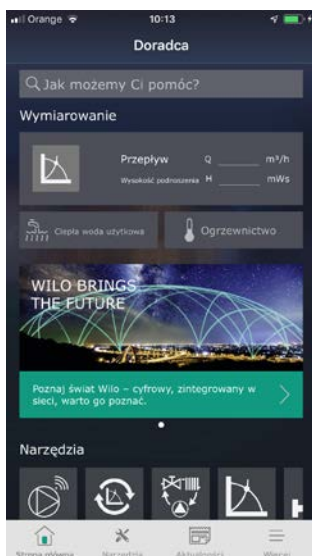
Orange 10:13

Doradca

Jak możemy Ci pomóc?

Wymiarowanie

Przepływ Q m³/h
Wysokość podnoszenia H mWs

Ciepła woda użytkowa

Ogrzewnictwo

WILO BRINGS THE FUTURE

Poznaj świat Wilo – cyfrowy, zintegrowany w sieci, warto go poznać.

Narzędzia

Strona główna Narzędzia Aktualności Więcej